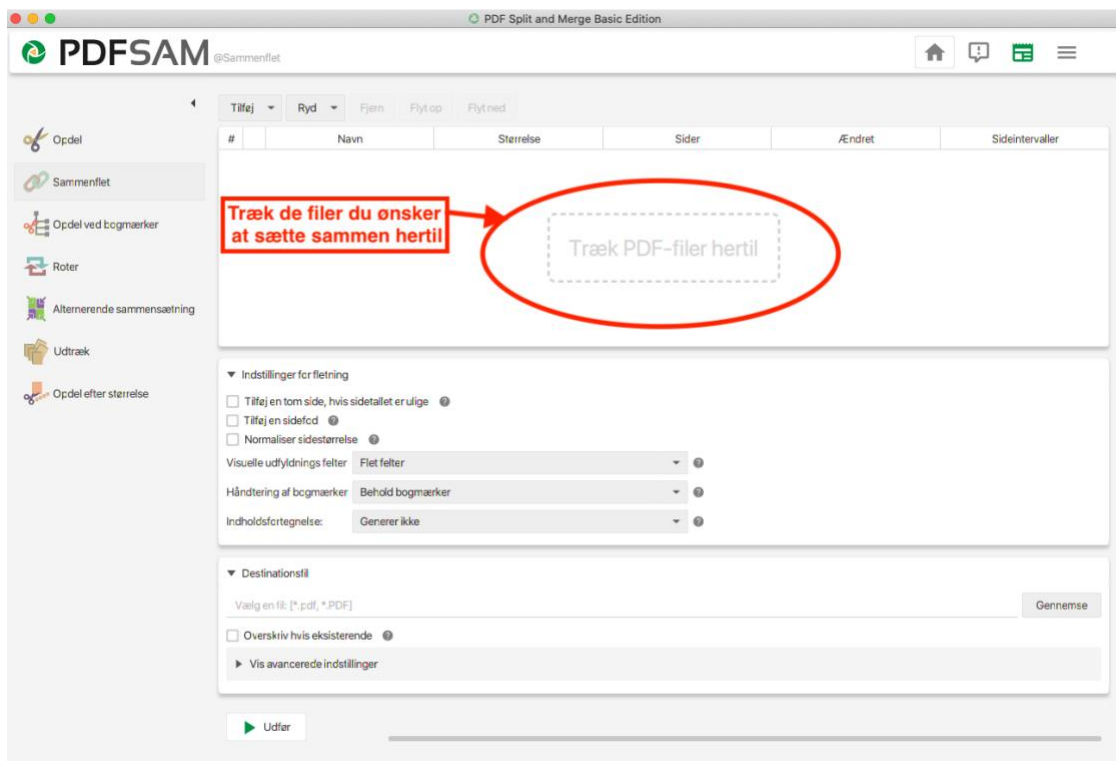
PDF Split and Merge Basic Edition

PDFSAM @Sammenflet

Opdel
Sammenflet
Opdel ved bogmærker
Roter
Alternerende sammensætning
Udtræk
Opdel efter størrelse

Tilføj Ryd Fjern Flyt op Flyt ned

| # | | Navn | Størrelse | Sider | Ændret | Sideintervaller |
|---|---|---|---|---|---|---|

Træk de filer du ønsker at sætte sammen hertil

Træk PDF-filer hertil

▼ Indstillinger for fletning
Tilføj en tom side, hvis sidetallet er ulige
Tilføj en sidefod
Normaliser sidestørrelse
Visuelle udfyldnings felter Flet felter
Håndtering af bogmærker Behold bogmærker
Indholdsfortegnelse: Generer ikke

▼ Destinationsfil
Vælg en fil: [*.pdf, *.PDF]
Gennemse
Overskriv hvis eksisterende
▶ Vis avancerede indstillinger

Udfør